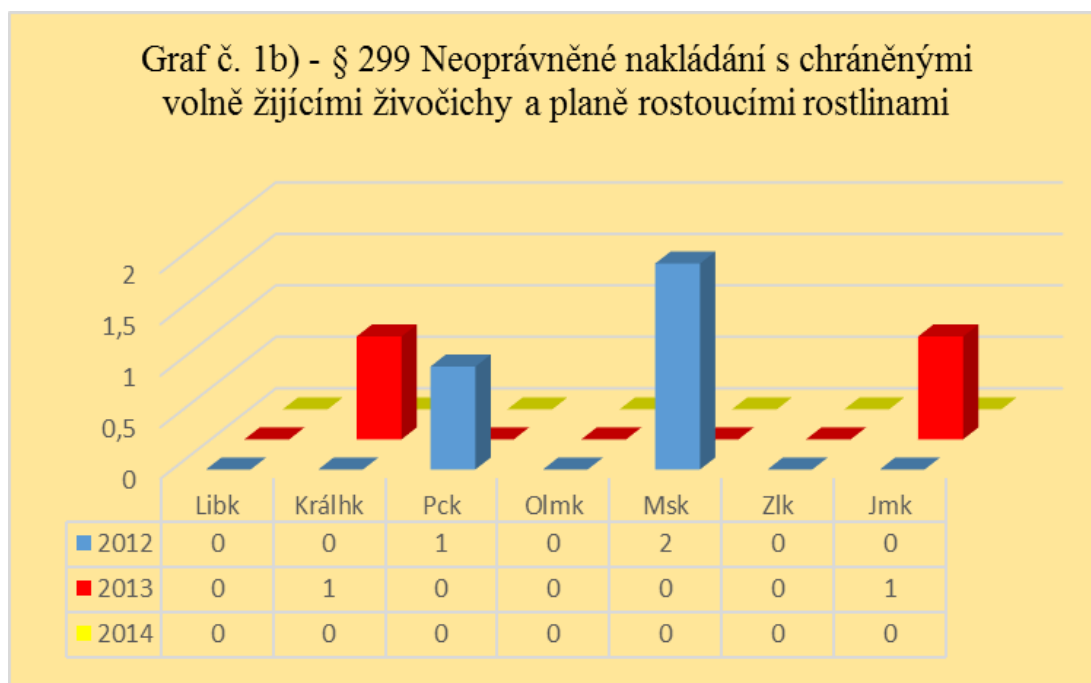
Graf č. 1b) - § 299 Neoprávněné nakládání s chráněnými volně žijícími živočichy a planě rostoucími rostlinami

2
1,5
1
0,5
0

| | Libk | Králhk | Pck | Olmk | Msk | Zlk | Jmk |
|---|---|---|---|---|---|---|---|
| 2012 | 0 | 0 | 1 | 0 | 2 | 0 | 0 |
| 2013 | 0 | 1 | 0 | 0 | 0 | 0 | 1 |
| 2014 | 0 | 0 | 0 | 0 | 0 | 0 | 0 |